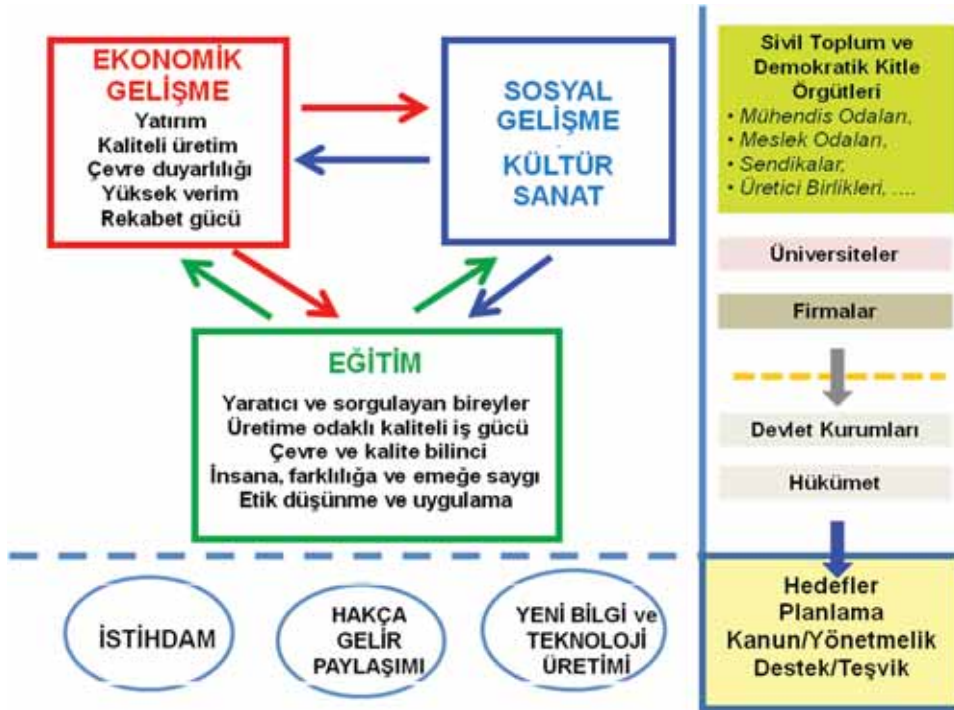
EKONOMİK GELİŞME
Yatırım
Kaliteli üretim
Çevre duyarlılığı
Yüksek verim
Rekabet gücü

SOSYAL GELİŞME
KÜLTÜR SANAT

EĞİTİM
Yaratıcı ve sorgulayan bireyler
Üretime odaklı kaliteli iş gücü
Çevre ve kalite bilinci
İnsana, farklılığa ve emeğe saygı
Etik düşünme ve uygulama

İSTİHDAM

HAKÇA GELİR PAYLAŞIMI

YENİ BİLGİ ve TEKNOLOJİ ÜRETİMİ

Sivil Toplum ve Demokratik Kitle Örgütleri
• Mühendis Odaları,
• Meslek Odaları,
• Sendikalar,
• Üretici Birlikleri, ....

Üniversiteler

Firmalar

Devlet Kurumları

Hükümet

Hedefler
Planlama
Kanun/Yönetmelik
Destek/Teşvik